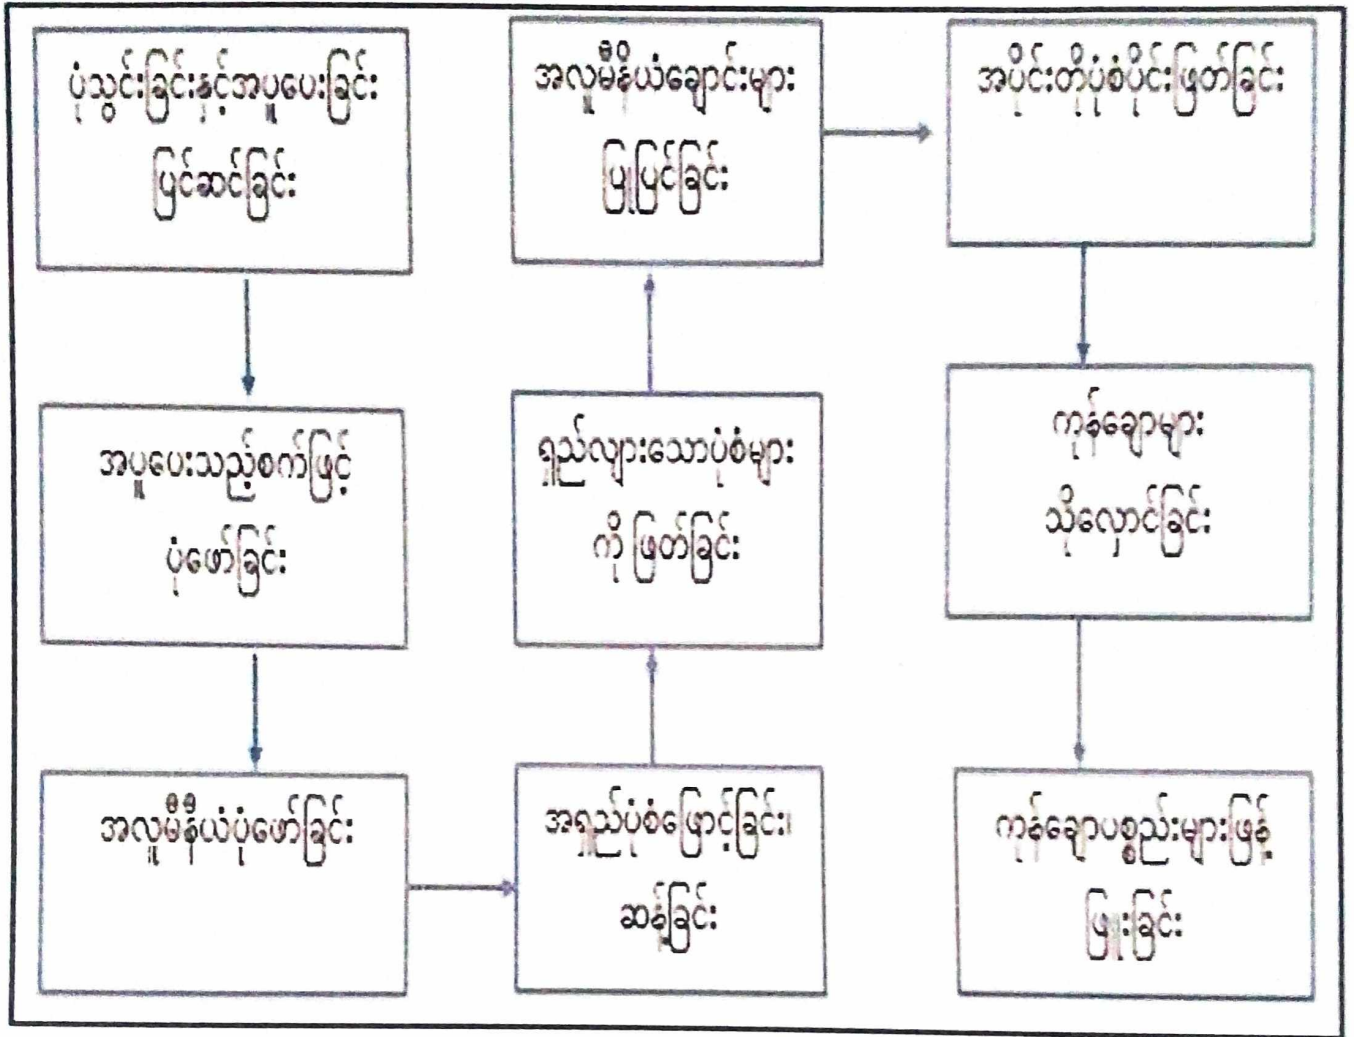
ပုံသွင်းခြင်းနှင့်အပူပေးခြင်း ပြင်ဆင်ခြင်း

အပူပေးသည့်စက်ဖြင့် ပုံဖော်ခြင်း

အလှူမိန်ယံပုံဖော်ခြင်း

အရှည်ပုံစံပြောင်းခြင်း၊ ဆန့်ခြင်း

ရှည်လျားသောပုံစံများကို ဖြတ်ခြင်း

အလှူမိန်ယံချောင်းများ ပြုပြင်ခြင်း

အပိုင်းတိုပုံစံပိုင်းဖြတ်ခြင်း

ကုန်ချောများ သိုလှောင်ခြင်း

ကုန်ချောပစ္စည်းများဖြန့် ဖြူးခြင်း